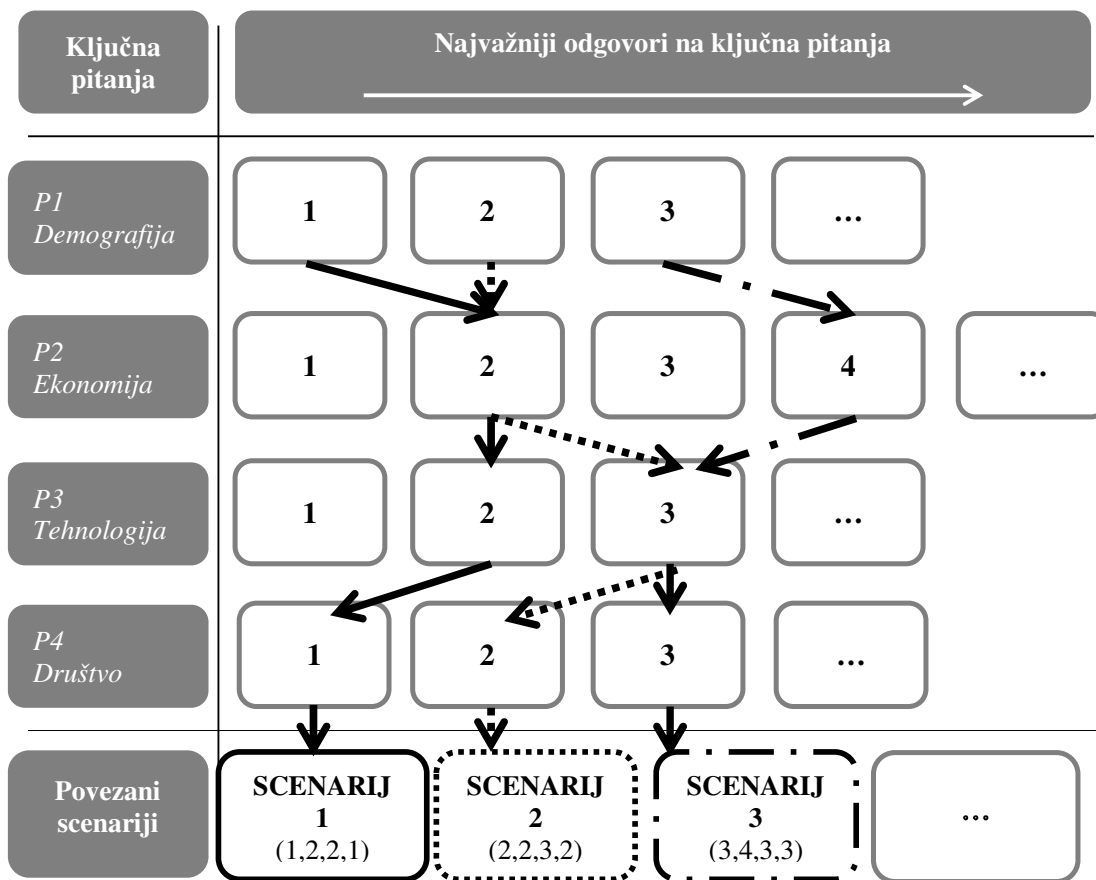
Ključna pitanja

Najvažniji odgovori na ključna pitanja

P1 Demografija

1

2

3

...

P2 Ekonomija

1

2

3

4

...

P3 Tehnologija

1

2

3

...

P4 Društvo

1

2

3

...

Povezani scenariji

SCENARIJ 1 (1,2,2,1)

SCENARIJ 2 (2,2,3,2)

SCENARIJ 3 (3,4,3,3)

...